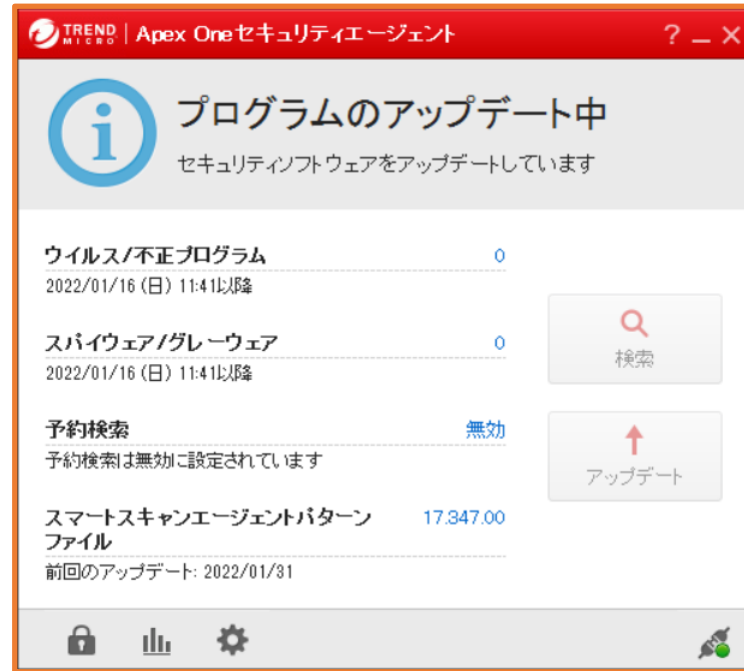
TREND MICRO | Apex Oneセキュリティエージェント
? _ X

プログラムのアップデート中
セキュリティソフトウェアをアップデートしています

ウイルス/不正プログラム 0
2022/01/16 (日) 11:41以降

スパイウェア/グレーウェア 0
2022/01/16 (日) 11:41以降

予約検索 無効
予約検索は無効に設定されています

スマートスキャンエージェントパターンファイル 17.347.00
前回のアップデート: 2022/01/31

検索

アップデート